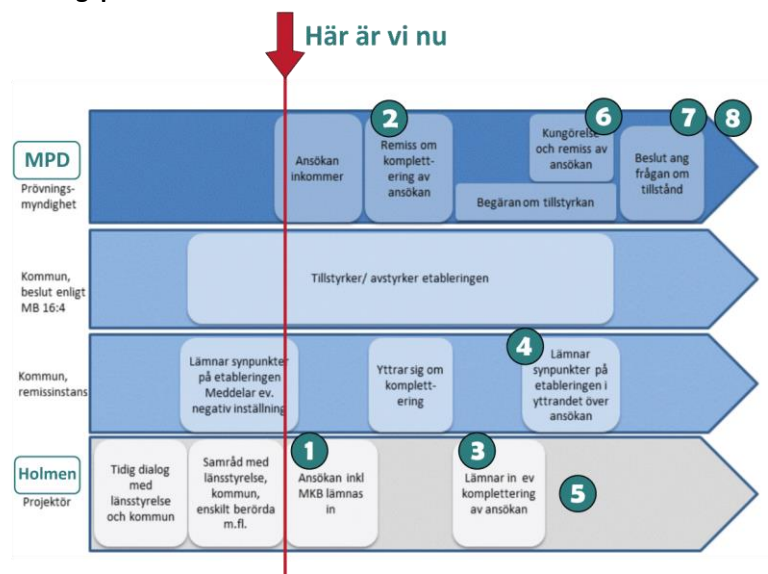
Här är vi nu

MPD
Prövningsmyndighet

Ansökan inkommer

2
Remiss om komplettering av ansökan

6
Kungörelse och remiss av ansökan

Begäran om tillstyrkan

7
Beslut ang frågan om tillstånd

8

Kommun, beslut enligt MB 16:4

Tillstyrker/ avstyrker etableringen

Kommun, remissinstans

Lämnar synpunkter på etableringen Meddelar ev. negativ inställning

Yttrar sig om komplettering

4
Lämnar synpunkter på etableringen i yttrandet över ansökan

Holmen
Projektör

Tidig dialog med länsstyrelse och kommun

Samråd med länsstyrelse, kommun, enskilt berörda m.fl.

1
Ansökan inkl MKB lämnas in

3
Lämnar in ev komplettering av ansökan

5